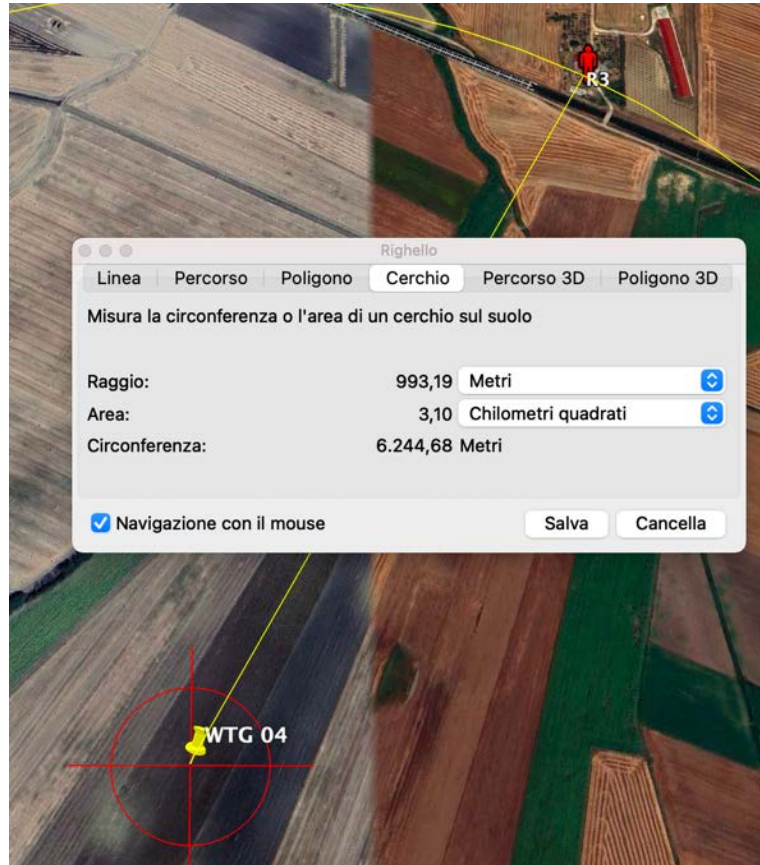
R3

Righello

Linea | Percorso | Poligono | Cerchio | Percorso 3D | Poligono 3D

Misura la circonferenza o l'area di un cerchio sul suolo

Raggio: 993,19 Metri
Area: 3,10 Chilometri quadrati
Circonferenza: 6.244,68 Metri

Navigazione con il mouse

Salva

Cancella

WTG 04